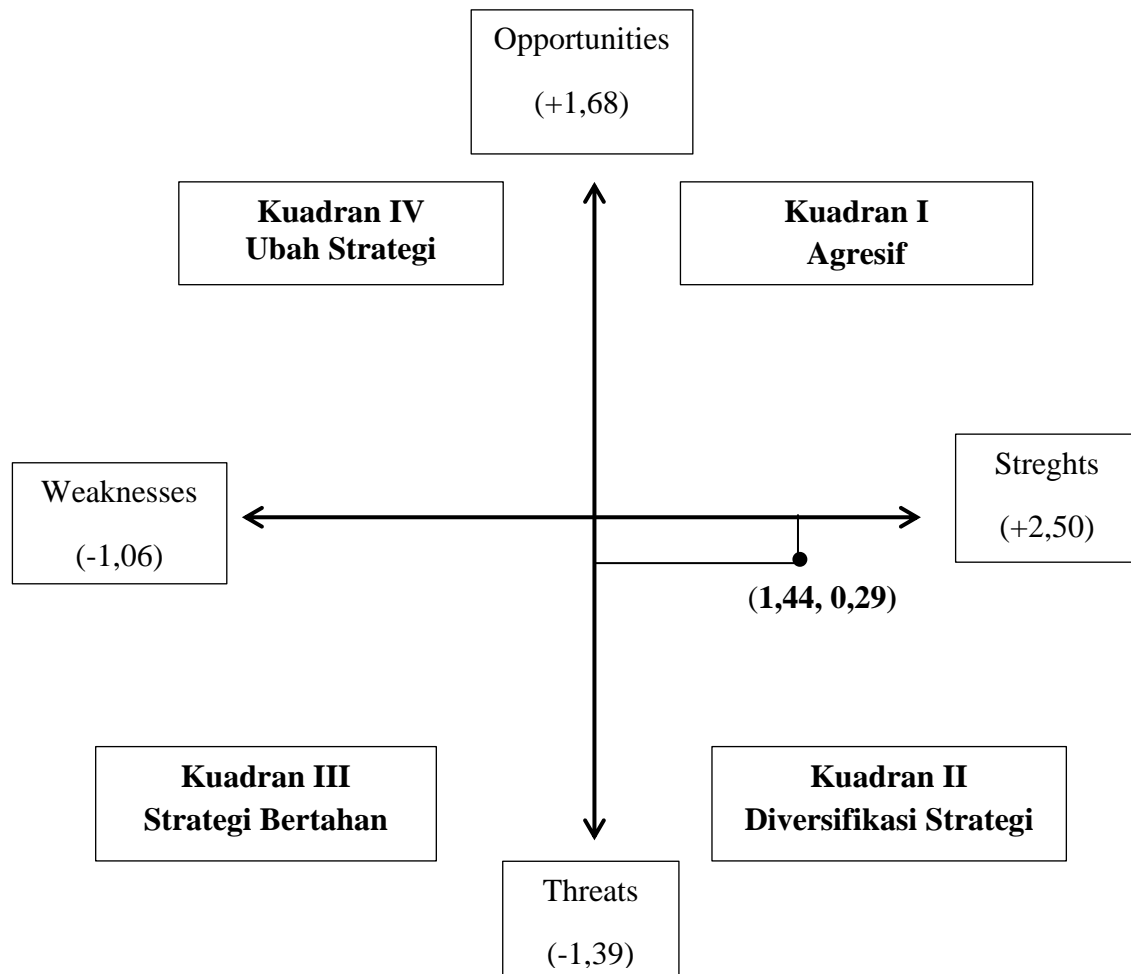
Opportunities
(+1,68)

Kuadran IV
Ubah Strategi

Kuadran I
Agresif

Weaknesses
(-1,06)

Streghts
(+2,50)

(1,44, 0,29)

Kuadran III
Strategi Bertahan

Kuadran II
Diversifikasi Strategi

Threats
(-1,39)